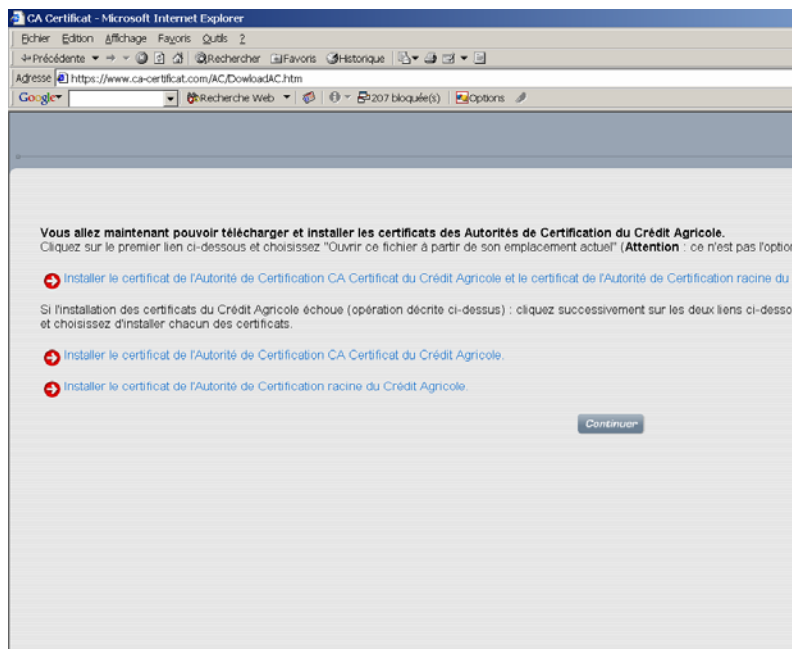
CA Certificat - Microsoft Internet Explorer

Fichier Edition Affichage Favoris Outils ?

Précédente Rechercher Favoris Historique

Adresse https://www.ca-certificat.com/AC/DowloadAC.htm

Google Recherche Web 207 bloquée(s) Options

**Vous allez maintenant pouvoir télécharger et installer les certificats des Autorités de Certification du Crédit Agricole.**
Cliquez sur le premier lien ci-dessous et choisissez "Ouvrir ce fichier à partir de son emplacement actuel" (**Attention** : ce n'est pas l'option

Installer le certificat de l'Autorité de Certification CA Certificat du Crédit Agricole et le certificat de l'Autorité de Certification racine du

Si l'installation des certificats du Crédit Agricole échoue (opération décrite ci-dessus) : cliquez successivement sur les deux liens ci-desso et choisissez d'installer chacun des certificats.

Installer le certificat de l'Autorité de Certification CA Certificat du Crédit Agricole.

Installer le certificat de l'Autorité de Certification racine du Crédit Agricole.

Continuer